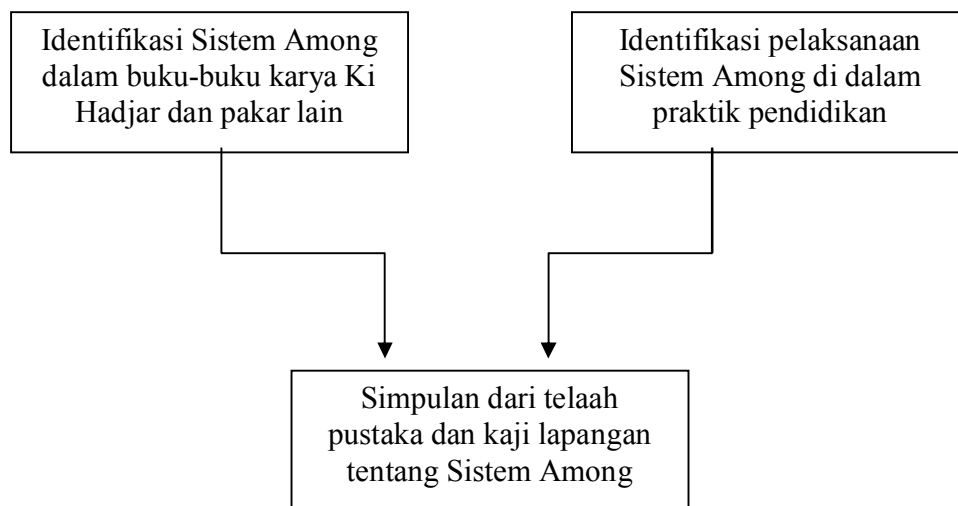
Identifikasi Sistem Among dalam buku-buku karya Ki Hadjar dan pakar lain

Identifikasi pelaksanaan Sistem Among di dalam praktik pendidikan

Simpulan dari telaah pustaka dan kaji lapangan tentang Sistem Among